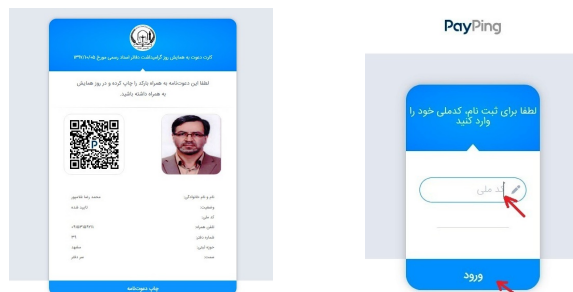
PayPing

لطفا برای ثبت نام، کدملی خود را وارد کنید

کد ملی

ورود

کارت دعوت به همایش روز گرامیداشت دفاتر اسناد رسمی مورخ ۱۳۹۷/۱۰/۱۸

لطفا این دعوتنامه به همراه یادگار را چاپ کرده و در روز همایش به همراه داشته باشید.

نام و نام خانوادگی: محمد رضا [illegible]

وضعیت: تایید شده

کد ملی:

تلفن همراه: ۰۹۱۵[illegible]

شماره دفتر: ۳۹

حوزه ثبتی: مشهد

سمت: سر دفتر

چاپ دعوتنامه